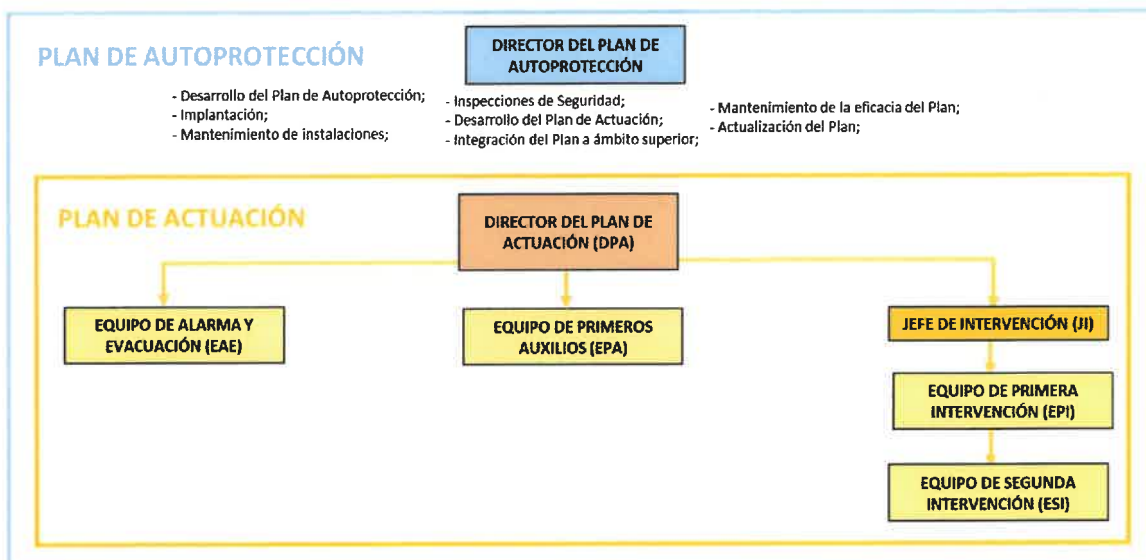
PLAN DE AUTOPROTECCIÓN

DIRECTOR DEL PLAN DE AUTOPROTECCIÓN

- Desarrollo del Plan de Autoprotección;
- Implantación;
- Mantenimiento de instalaciones;

- Inspecciones de Seguridad;
- Desarrollo del Plan de Actuación;
- Integración del Plan a ámbito superior;

- Mantenimiento de la eficacia del Plan;
- Actualización del Plan;

PLAN DE ACTUACIÓN

DIRECTOR DEL PLAN DE ACTUACIÓN (DPA)

EQUIPO DE ALARMA Y EVACUACIÓN (EAE)

EQUIPO DE PRIMEROS AUXILIOS (EPA)

JEFE DE INTERVENCIÓN (JI)

EQUIPO DE PRIMERA INTERVENCIÓN (EPI)

EQUIPO DE SEGUNDA INTERVENCIÓN (ESI)